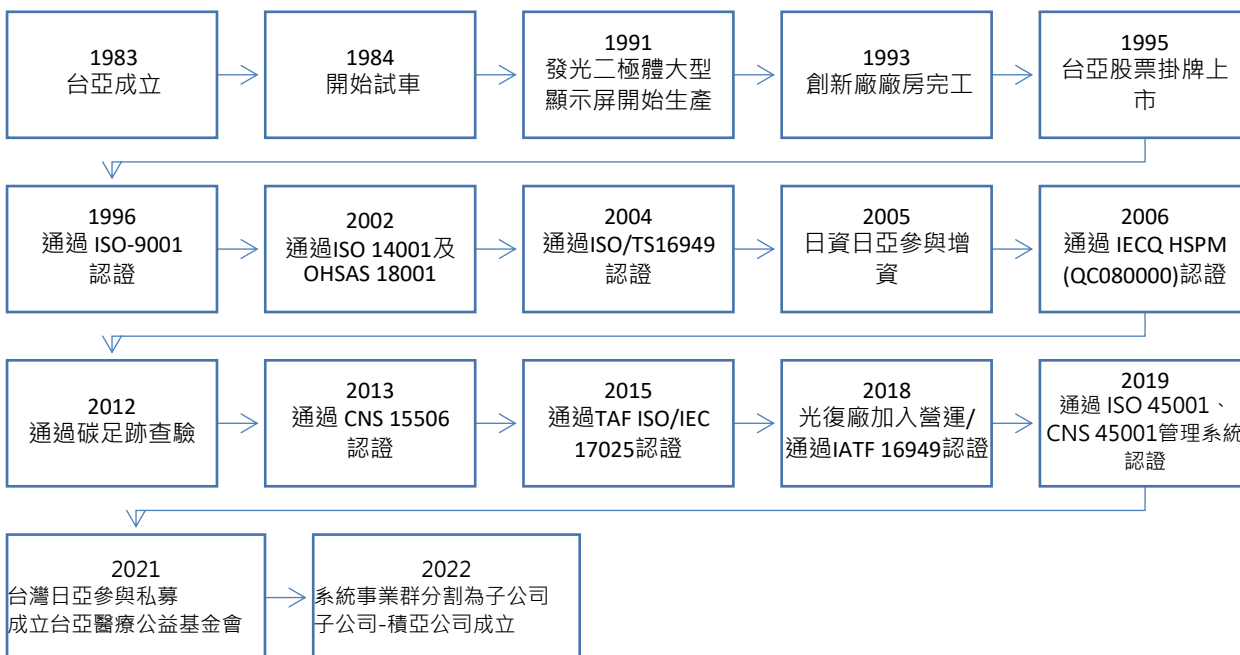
1983
台亞成立

1984
開始試車

1991
發光二極體大型顯示屏開始生產

1993
創新廠廠房完工

1995
台亞股票掛牌上市

1996
通過 ISO-9001 認證

2002
通過ISO 14001及 OHSAS 18001

2004
通過ISO/TS16949 認證

2005
日資日亞參與增資

2006
通過 IECQ HSPM (QC080000)認證

2012
通過碳足跡查驗

2013
通過 CNS 15506 認證

2015
通過TAF ISO/IEC 17025認證

2018
光復廠加入營運/ 通過IATF 16949認證

2019
通過 ISO 45001、 CNS 45001管理系統認證

2021
台灣日亞參與私募 成立台亞醫療公益基金會

2022
系統事業群分割為子公司 子公司-積亞公司成立